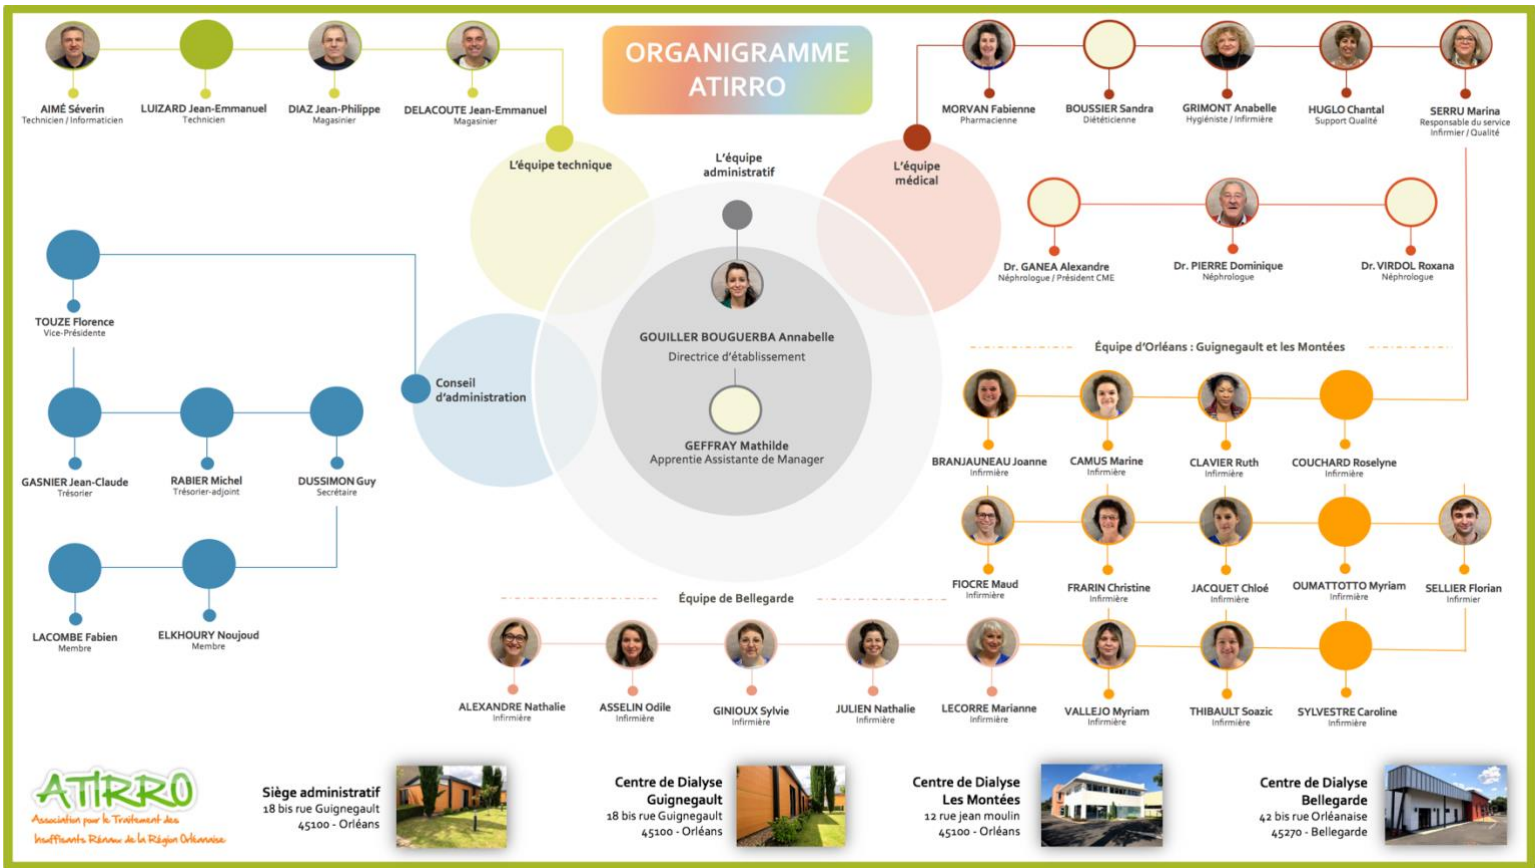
ORGANIGRAMME ATIRRO

AIMÉ Séverin
Technicien / Informaticien

LUIZARD Jean-Emmanuel
Technicien

DIAZ Jean-Philippe
Magasinier

DELACOUTE Jean-Emmanuel
Magasinier

L'équipe technique

L'équipe administratif

L'équipe médical

MORVAN Fabienne
Pharmacienne

BOUSSIER Sandra
Diététicienne

GRIMONT Anabelle
Hygiéniste / Infirmière

HUGLO Chantal
Support Qualité

SERRU Marina
Responsable du service Infirmier / Qualité

Dr. GANEA Alexandre
Néphrologue / Président CME

Dr. PIERRE Dominique
Néphrologue

Dr. VIRDOL Roxana
Néphrologue

TOUZE Florence
Vice-Présidente

Conseil d'administration

GOUILLER BOUGUERBA Annabelle
Directrice d'établissement

GEFFRAY Mathilde
Apprentie Assistante de Manager

GASNIER Jean-Claude
Trésorier

RABIER Michel
Trésorier-adjoint

DUSSIMON Guy
Secrétaire

LACOMBE Fabien
Membre

ELKHOURY Noujoud
Membre

Équipe d'Orléans : Guignegault et les Montées

BRANJAUNEAU Joanne
Infirmière

CAMUS Marine
Infirmière

CLAVIER Ruth
Infirmière

COUCHARD Roselyne
Infirmière

FIOCRE Maud
Infirmière

FRARIN Christine
Infirmière

JACQUET Chloé
Infirmière

OUMATTOTTO Myriam
Infirmière

SELLIER Florian
Infirmier

Équipe de Bellegarde

ALEXANDRE Nathalie
Infirmière

ASSELIN Odile
Infirmière

GINIOUX Sylvie
Infirmière

JULIEN Nathalie
Infirmière

LECORRE Marianne
Infirmière

VALLEJO Myriam
Infirmière

THIBAULT Soazic
Infirmière

SYLVESTRE Caroline
Infirmière

ATIRRO
Association pour le Traitement des Insuffisants Rénaux de la Région Orléanaise

Siège administratif
18 bis rue Guignegault
45100 - Orléans

Centre de Dialyse Guignegault
18 bis rue Guignegault
45100 - Orléans

Centre de Dialyse Les Montées
12 rue jean moulin
45100 - Orléans

Centre de Dialyse Bellegarde
42 bis rue Orléanaise
45270 - Bellegarde